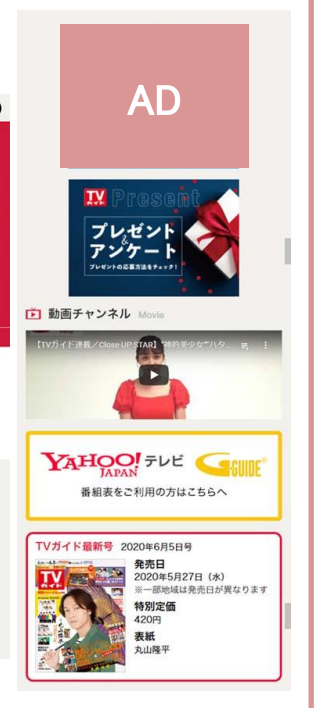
AD

TV ガイド Present
プレゼント & アンケート
プレゼントの応募方法をチェック！

動画チャンネル Movie

【TVガイド連載／Close-UP STAR】"神的美少女"ハタ

YAHOO! JAPAN テレビ G GUIDE
番組表をご利用の方はこちらへ

TVガイド最新号 2020年6月5日号
TV ガイド
発売日
2020年5月27日（水）
※一部地域は発売日が異なります
特別定価
420円
表紙
丸山隆平